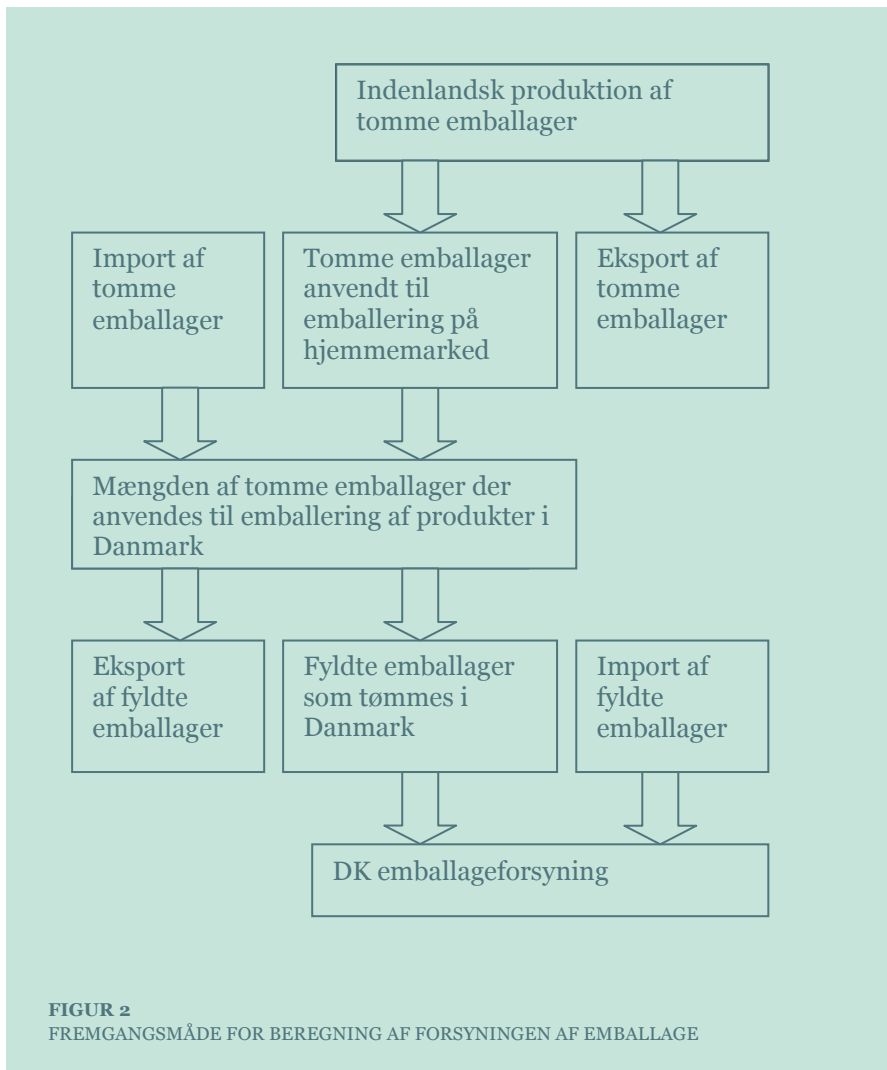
Indenlandsk produktion af tomme emballager

Import af tomme emballager

Tomme emballager anvendt til emballering på hjemmemarked

Eksport af tomme emballager

Mængden af tomme emballager der anvendes til emballering af produkter i Danmark

Eksport af fyldte emballager

Fyldte emballager som tømmes i Danmark

Import af fyldte emballager

DK emballageforsyning

FIGUR 2
FREMGANGSMÅDE FOR BEREGNING AF FORSYNINGEN AF EMBALLAGE